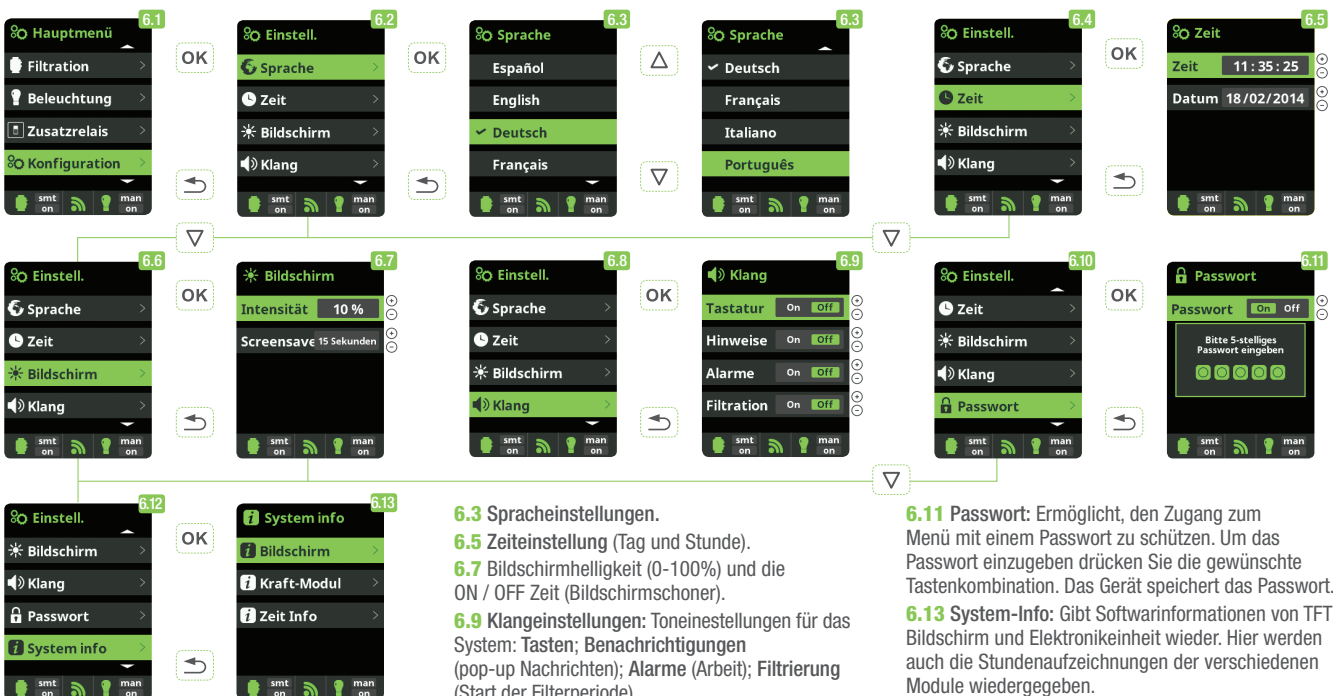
Hauptmenü 6.1
Filtration
Beleuchtung
Zusatzrelais
Konfiguration
smt on man on

OK

Einstell. 6.2
Sprache
Zeit
Bildschirm
Klang
smt on man on

OK

Sprache 6.3
Español
English
Deutsch
Français
smt on man on

Sprache 6.3
Deutsch
Français
Italiano
Português
smt on man on

Einstell. 6.4
Sprache
Zeit
Bildschirm
Klang
smt on man on

OK

Zeit 6.5
Zeit 11 : 35 : 25
Datum 18/02/2014
smt on man on

Einstell. 6.6
Sprache
Zeit
Bildschirm
Klang
smt on man on

OK

Bildschirm 6.7
Intensität 10 %
Screensave 15 Sekunden
smt on man on

Einstell. 6.8
Sprache
Zeit
Bildschirm
Klang
smt on man on

OK

Klang 6.9
Tastatur On Off
Hinweise On Off
Alarme On Off
Filtration On Off
smt on man on

Einstell. 6.10
Zeit
Bildschirm
Klang
Passwort
smt on man on

OK

Passwort 6.11
Passwort On Off
Bitte 5-stelliges Passwort eingeben
smt on man on

Einstell. 6.12
Bildschirm
Klang
Passwort
System info
smt on man on

OK

System info 6.13
Bildschirm
Kraft-Modul
Zeit Info
smt on man on

6.3 Spracheinstellungen.
6.5 Zeiteinstellung (Tag und Stunde).
6.7 Bildschirmhelligkeit (0-100%) und die ON / OFF Zeit (Bildschirmschoner).
6.9 Klangeinstellungen: Toneinestellungen für das System: Tasten; Benachrichtigungen (pop-up Nachrichten); Alarme (Arbeit); Filtrierung (Start der Filterperiode).

6.11 Passwort: Ermöglicht, den Zugang zum Menü mit einem Passwort zu schützen. Um das Passwort einzugeben drücken Sie die gewünschte Tastenkombination. Das Gerät speichert das Passwort.
6.13 System-Info: Gibt Softwarinformationen von TFT Bildschirm und Elektronikeinheit wieder. Hier werden auch die Stundenaufzeichnungen der verschiedenen Module wiedergegeben.